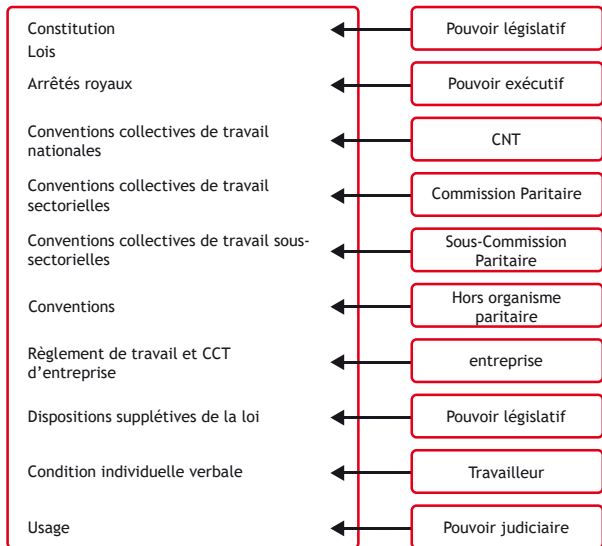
Constitution
Lois

Pouvoir législatif

Arrêtés royaux

Pouvoir exécutif

Conventions collectives de travail nationales

CNT

Conventions collectives de travail sectorielles

Commission Paritaire

Conventions collectives de travail sous-sectorielles

Sous-Commission Paritaire

Conventions

Hors organisme paritaire

Règlement de travail et CCT d'entreprise

entreprise

Dispositions supplétives de la loi

Pouvoir législatif

Condition individuelle verbale

Travailleur

Usage

Pouvoir judiciaire